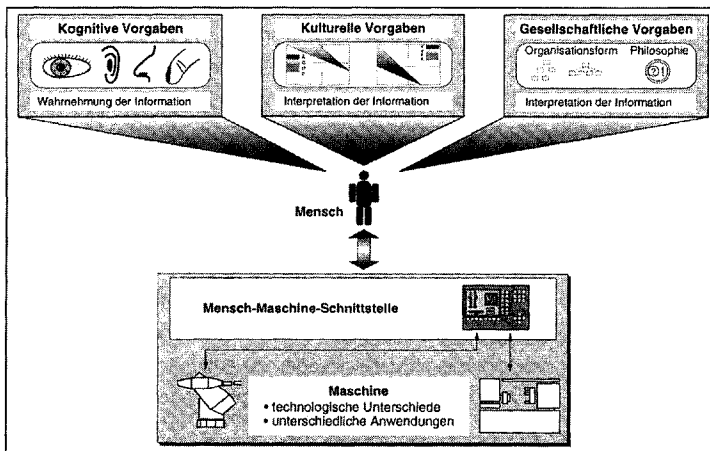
Kognitive Vorgaben

Wahrnehmung der Information

Kulturelle Vorgaben

Interpretation der Information

Gesellschaftliche Vorgaben

Organisationsform Philosophie

Interpretation der Information

Mensch

Mensch-Maschine-Schnittstelle

Maschine
• technologische Unterschiede
• unterschiedliche Anwendungen